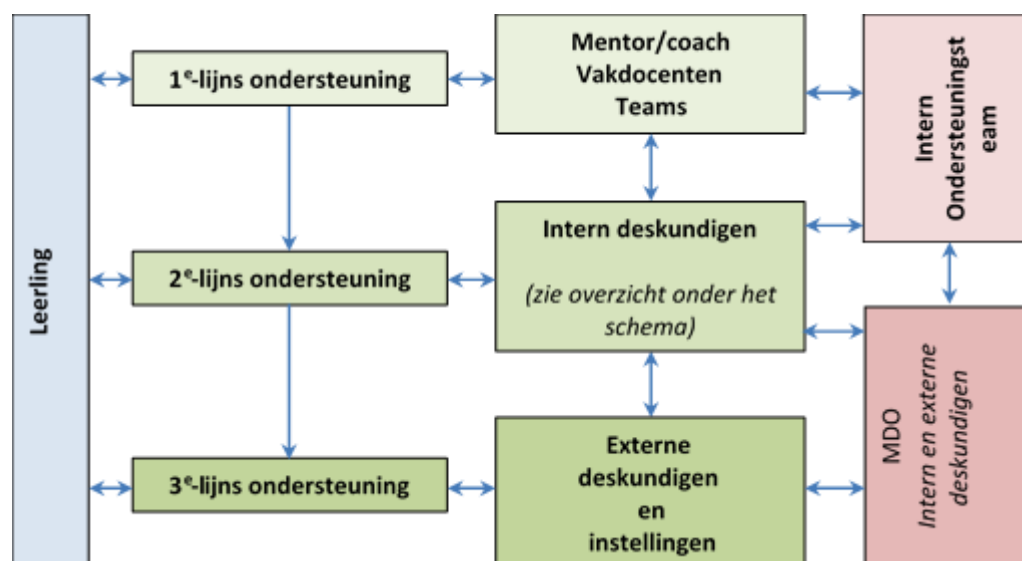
Leerling

1$^e$-lijns ondersteuning

2$^e$-lijns ondersteuning

3$^e$-lijns ondersteuning

Mentor/coach
Vakdocenten
Teams

Intern deskundigen

(zie overzicht onder het schema)

Externe deskundigen en instellingen

Intern Ondersteuningsteam

MDO
Intern en externe deskundigen